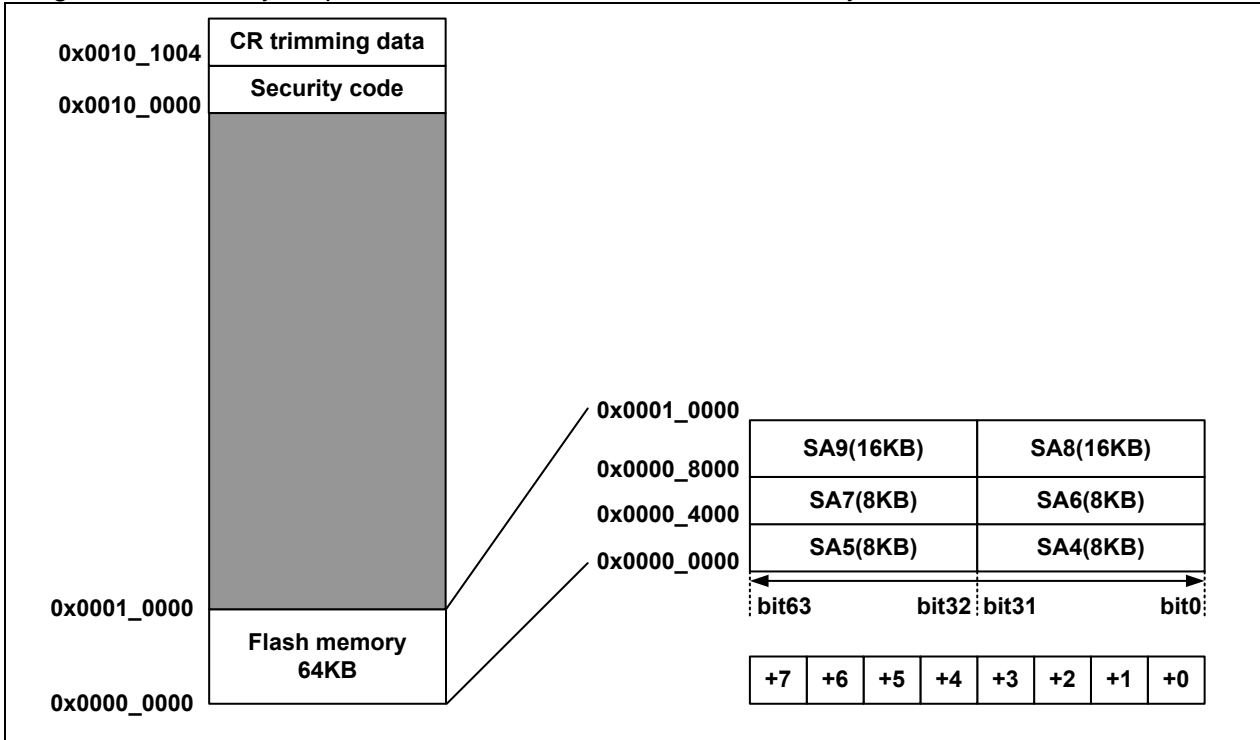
0x0010_1004
CR trimming data
Security code
0x0010_0000

0x0001_0000
Flash memory
64KB
0x0000_0000

0x0001_0000
0x0000_8000
0x0000_4000
0x0000_0000

| SA9(16KB) | SA8(16KB) |
|---|---|
| SA7(8KB) | SA6(8KB) |
| SA5(8KB) | SA4(8KB) |

bit63 bit32 bit31 bit0

| +7 | +6 | +5 | +4 | +3 | +2 | +1 | +0 |
|---|---|---|---|---|---|---|---|